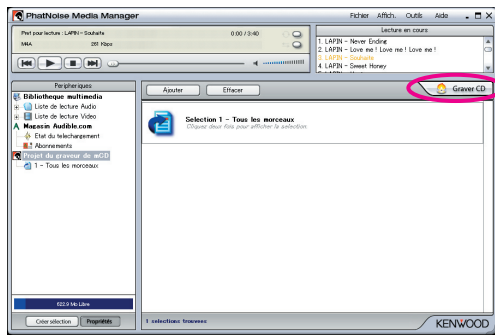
PhatNoise Media Manager

Fichier Affich. Outils Aide

Pret pour lecture : LAPIN – Souhaite
0.00 / 3:40
M4A
251 Kbps

Lecture en cours
1. LAPIN – Never Ending
2. LAPIN – Love me ! Love me ! Love me !
3. LAPIN – Souhaite
4. LAPIN – Sweet Honey

Peripheriques
Bibliotheque multimedia
Liste de lecture Audio
Liste de lecture Video
Magasin Audible.com
Etat du telechargement
Abonnements
Projet du graveur de mCD
1 – Tous les morceaux

Ajouter
Effacer
Graver CD

Selection 1 – Tous les morceaux
Cliquez deux fois pour afficher la selection.

922.9 Mo Libre
Créer sélection
Propriétés
1 selections trouvees
KENWOOD